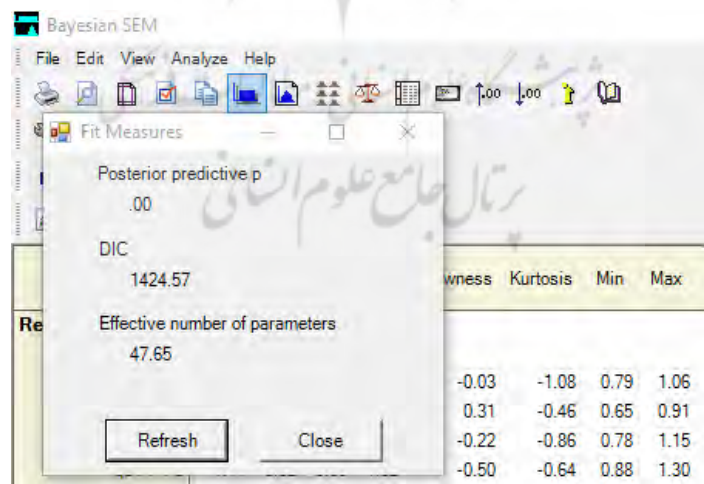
Bayesian SEM

File Edit View Analyze Help

Fit Measures

Posterior predictive p

.00

DIC

1424.57

Effective number of parameters

47.65

Refresh

Close

پرتال جامع علوم انسانی

Re

| wness | Kurtosis | Min | Max |
|---|---|---|---|
| -0.03 | -1.08 | 0.79 | 1.06 |
| 0.31 | -0.46 | 0.65 | 0.91 |
| -0.22 | -0.86 | 0.78 | 1.15 |
| -0.50 | -0.64 | 0.88 | 1.30 |